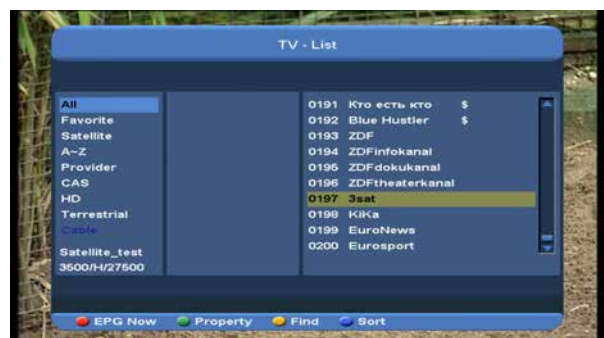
TV - List

All
Favorite
Satellite
A~Z
Provider
CAS
HD
Terrestrial
Cable

Satellite_test
3500/H/27500

0191 Кто есть кто $
0192 Blue Hustler $
0193 ZDF
0194 ZDFinfokanal
0195 ZDFdokukanal
0196 ZDFtheaterkanal
0197 3sat
0198 KiKa
0199 EuroNews
0200 Eurosport

EPG Now Property Find Sort